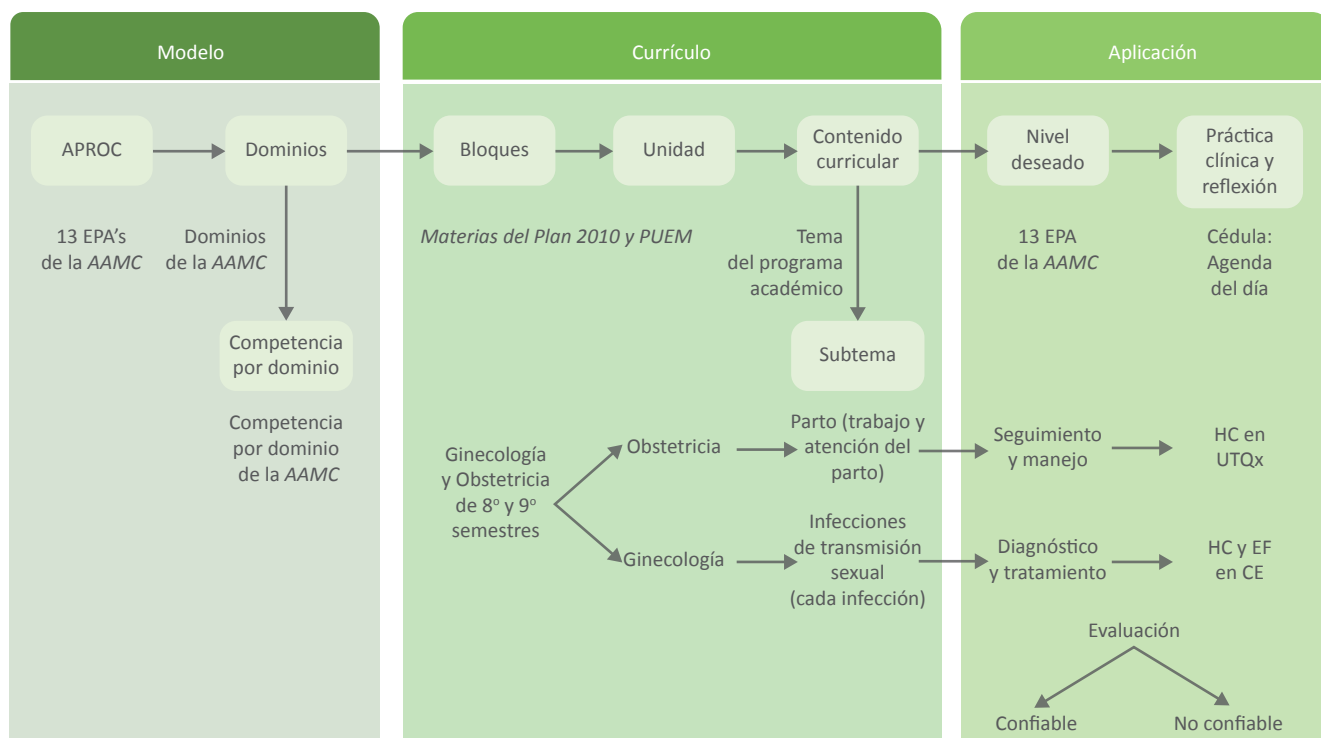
Modelo

APROC

Dominios

13 EPA's de la *AAMC*

Dominios de la *AAMC*

Competencia por dominio

Competencia por dominio de la *AAMC*

Currículo

Bloques

Unidad

Contenido curricular

*Materias del Plan 2010 y PUEM*

Tema del programa académico

Subtema

Ginecología y Obstetricia de 8º y 9º semestres

Obstetricia

Ginecología

Parto (trabajo y atención del parto)

Infecciones de transmisión sexual (cada infección)

Aplicación

Nivel deseado

Práctica clínica y reflexión

13 EPA de la *AAMC*

Cédula: Agenda del día

Seguimiento y manejo

HC en UTQx

Diagnóstico y tratamiento

HC y EF en CE

Evaluación

Confiable

No confiable